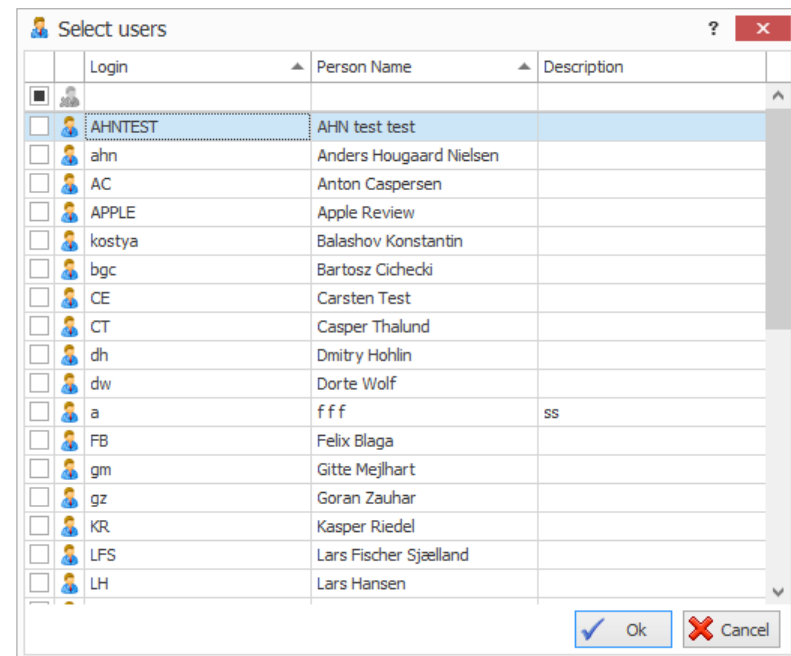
Select users

?

| | | Login | Person Name | Description |
|---|---|---|---|---|
| | | AHNTEST | AHN test test | |
| | | ahn | Anders Hougaard Nielsen | |
| | | AC | Anton Caspersen | |
| | | APPLE | Apple Review | |
| | | kostya | Balashov Konstantin | |
| | | bgc | Bartosz Cichecki | |
| | | CE | Carsten Test | |
| | | CT | Casper Thalund | |
| | | dh | Dmitry Hohlin | |
| | | dw | Dorte Wolf | |
| | | a | f f f | ss |
| | | FB | Felix Blaga | |
| | | gm | Gitte Mejlhart | |
| | | gz | Goran Zauhar | |
| | | KR | Kasper Riedel | |
| | | LFS | Lars Fischer Sjælland | |
| | | LH | Lars Hansen | |

Ok

Cancel